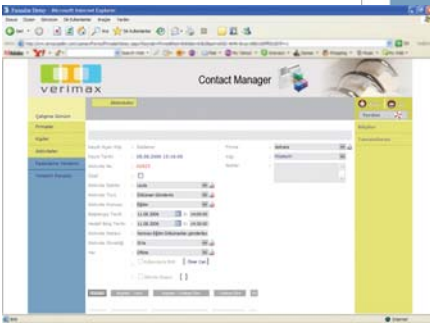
Faaliyet Detayı - Microsoft Internet Explorer

verimax

Contact Manager

Çalışma Sayfası

Firmalar

Kişiler

Aktiviteler

Faaliyetler Yönetimi

Dosyalar

Raporlar

Ayarlar

Kullanıcılar

Firma

Kişi

Notlar

Faaliyet Tarihi

Faaliyet No

28.06.2006 15:16:00

11.06.2006

11.06.2006

14:00:00

Bilgi

Internet